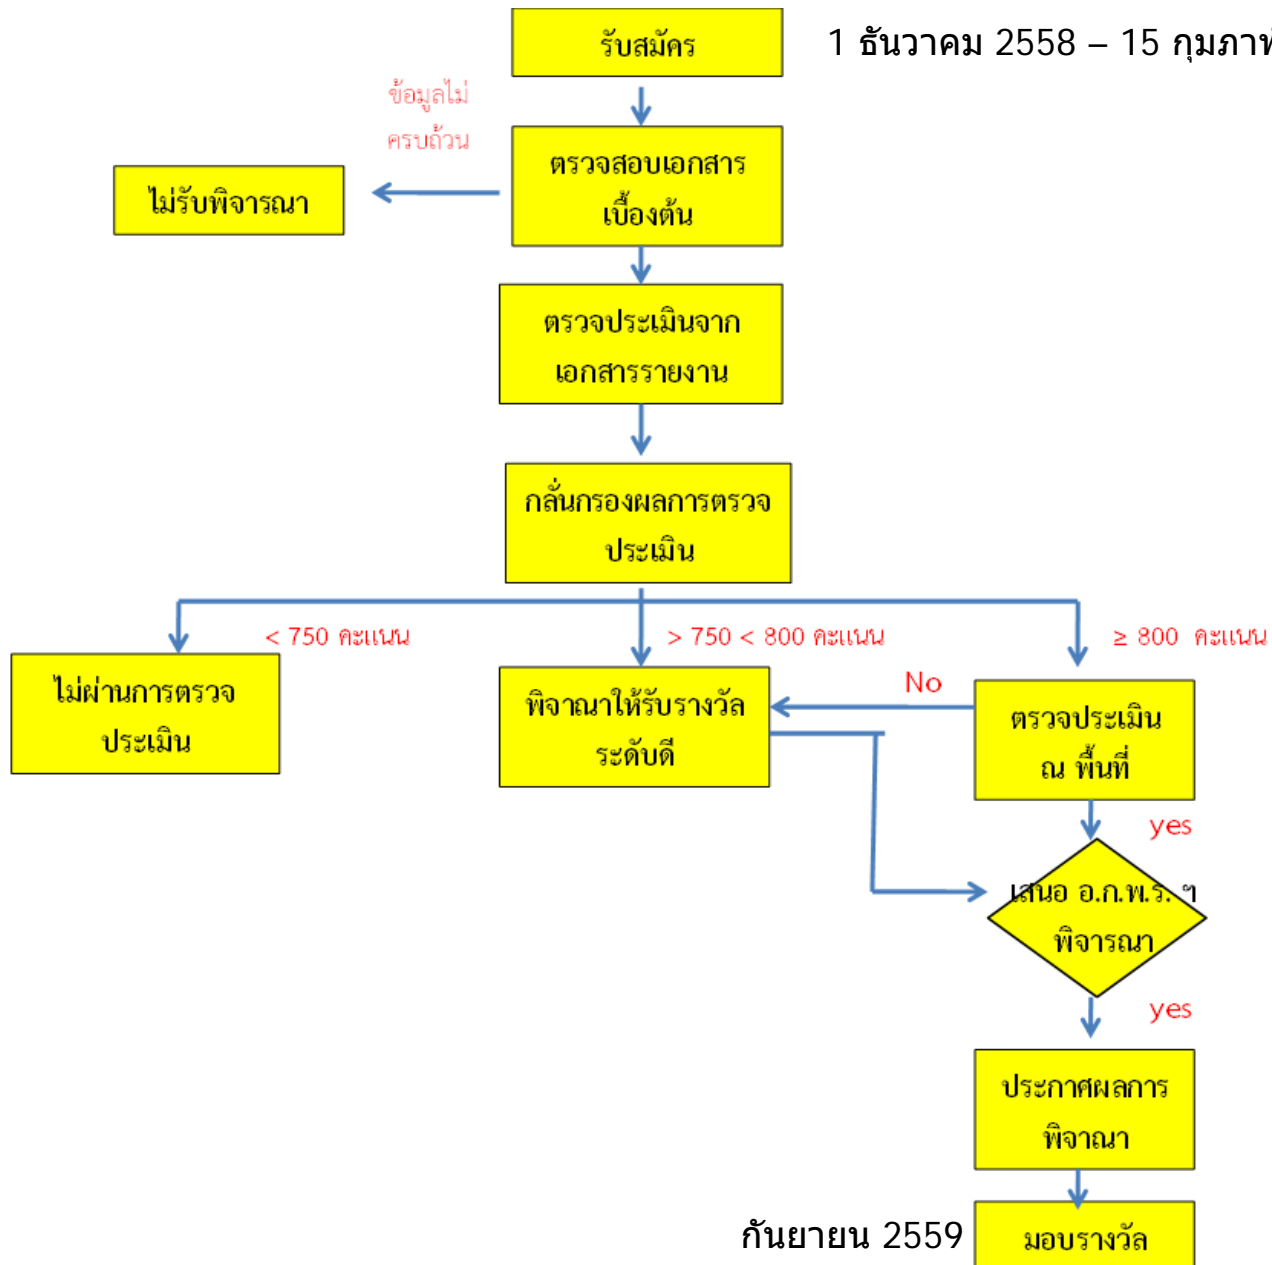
รับสมัคร

1 ธันวาคม 2558 – 15 กุมภา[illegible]

ข้อมูลไม่ครบถ้วน

ไม่รับพิจารณา

ตรวจสอบเอกสารเบื้องต้น

ตรวจประเมินจากเอกสารรายงาน

กลั่นกรองผลการตรวจประเมิน

< 750 คะแนน

> 750 < 800 คะแนน

≥ 800 คะแนน

ไม่ผ่านการตรวจประเมิน

พิจาณาให้รับรางวัลระดับดี

No

ตรวจประเมิน ณ พื้นที่

yes

เสนอ อ.ก.พ.ร. ฯ พิจารณา

yes

ประกาศผลการพิจาณา

กันยายน 2559

มอบรางวัล